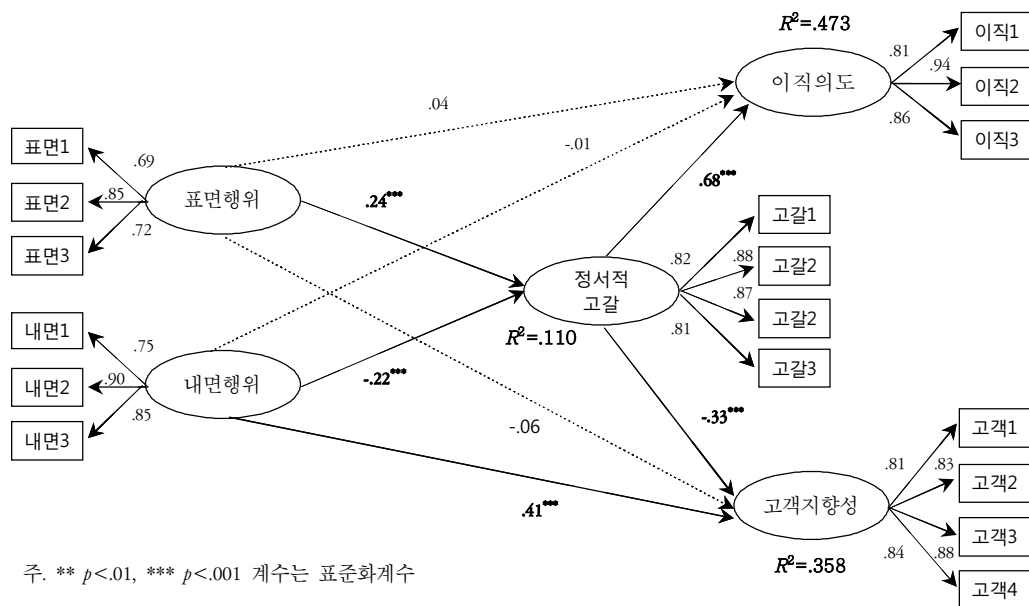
$R^2$=.473

이직1

.81

.94

이직의도

이직2

.86

이직3

.04

표면1

-.01

.69

표면2

.85

표면행위

.24***

.68***

고갈1

.72

.82

표면3

.88

고갈2

정서적 고갈

.87

고갈2

내면1

.81

$R^2$=.110

.75

고갈3

내면2

.90

내면행위

-.22***

.85

-.33***

내면3

-.06

고객1

.81

.83

고객2

고객지향성

.41***

고객3

.84

.88

주. ** $p$<.01, *** $p$<.001 계수는 표준화계수

$R^2$=.358

고객4